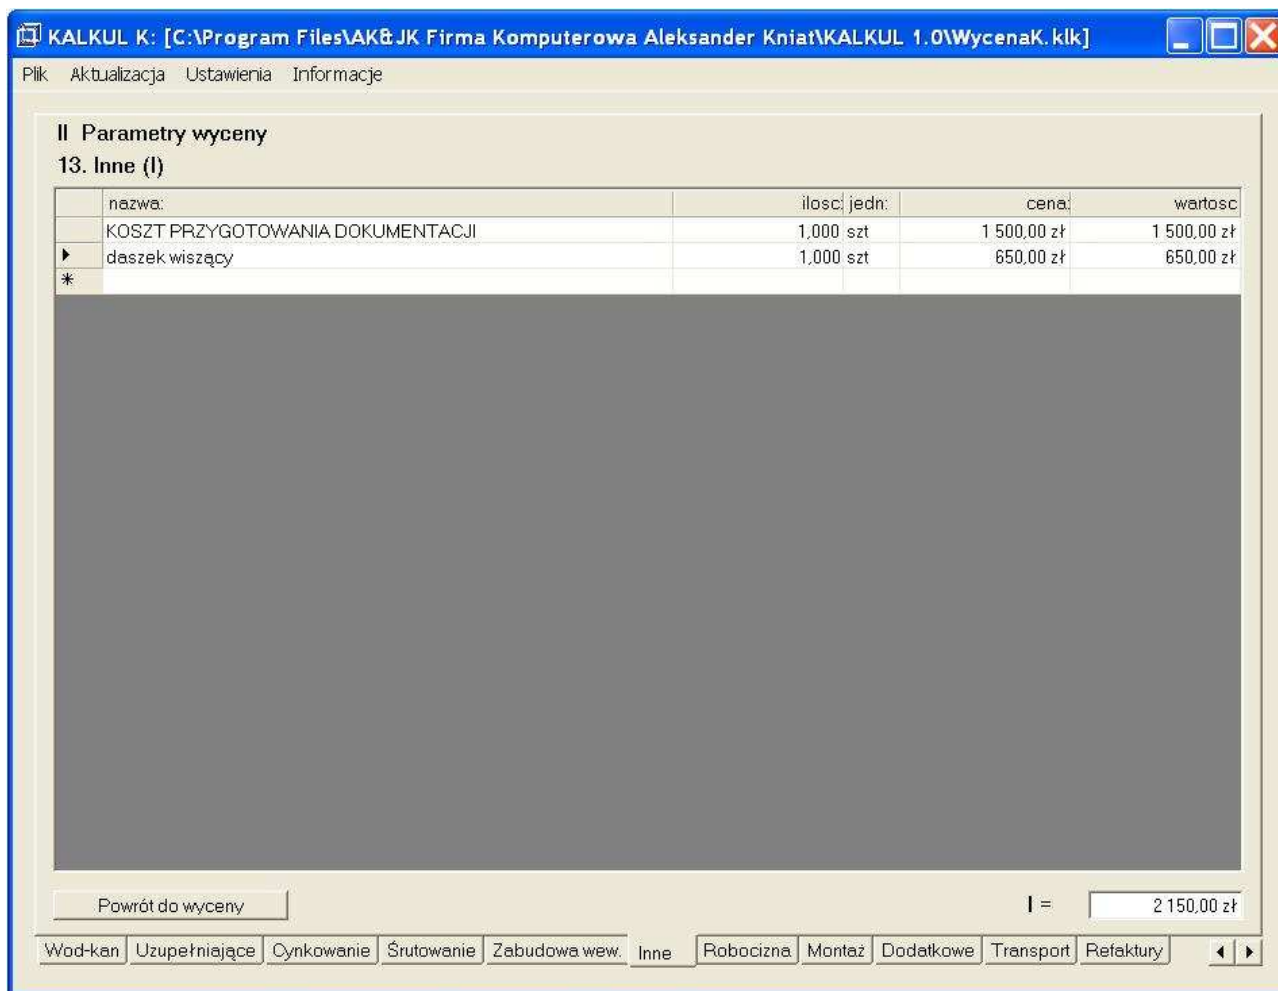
KALKUL K: [C:\Program Files\AK&JK Firma Komputerowa Aleksander Kniat\KALKUL 1.0\WycenaK.klk]

Plik Aktualizacja Ustawienia Informacje

II Parametry wyceny
13. Inne (I)

| | nazwa: | ilosc: | jedn: | cena: | wartosc |
|---|---|---|---|---|---|
| | KOSZT PRZYGOTOWANIA DOKUMENTACJI | 1,000 | szt | 1 500,00 zł | 1 500,00 zł |
| ▸ | daszek wiszący | 1,000 | szt | 650,00 zł | 650,00 zł |
| * | | | | | |

Powrót do wyceny

I = 2 150,00 zł

Wod-kan Uzupełniające Cynkowanie Śrutowanie Zabudowa wew. Inne Robocizna Montaż Dodatkowe Transport Refaktury